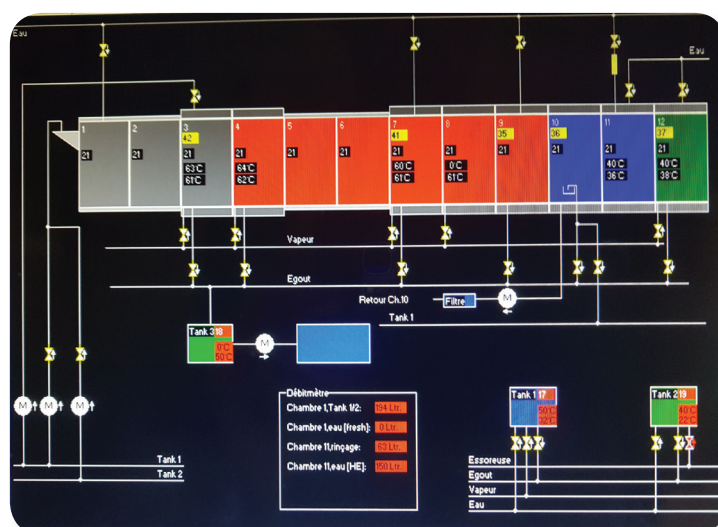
Eau

Eau

1
21

2
21

3
42
21
63°C
61°C

4
21
64°C
62°C

5
21

6
21

7
41
21
60°C
61°C

8
21
0°C
61°C

9
35
21

10
36
21

11
21
40°C
36°C

12
37
21
40°C
38°C

Vapeur

Egout

Retour Ch.10

Filtre

M

Tank 1

Tank 3 18
0°C
50°C

M

M M M

Débitmètre
Chambre 1,Tank 1/2: 194 Ltr.
Chambre 1,eau [fresh]: 0 Ltr.
Chambre 11,rinçage: 63 Ltr.
Chambre 11,eau [HE]: 150 Ltr.

Tank 1 17
50°C
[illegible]

Tank 2 19
40°C
22°C

Tank 1
Tank 2

Essoreuse
Egout
Vapeur
Eau